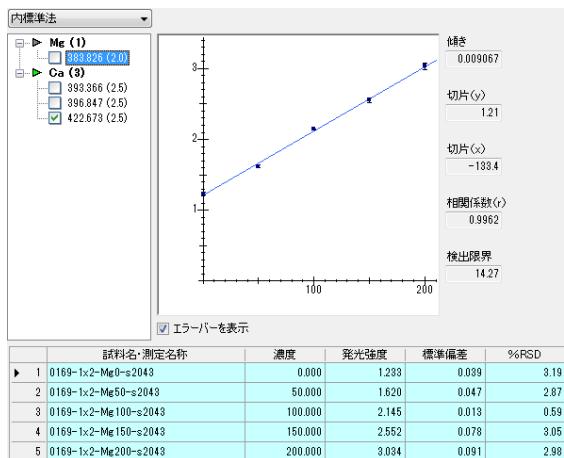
内標準法

Mg (1)
383.826 (2.0)
Ca (3)
393.366 (2.5)
396.847 (2.5)
422.673 (2.5)

3
2
1
100
200

傾き
0.009067
切片(y)
1.21
切片(x)
-133.4
相関係数(r)
0.9962
検出限界
14.27

エラーバーを表示

| | 試料名・測定名称 | 濃度 | 発光強度 | 標準偏差 | %RSD |
|---|---|---|---|---|---|
| 1 | 0169-1x2-Mg0-s2043 | 0.000 | 1.233 | 0.039 | 3.19 |
| 2 | 0169-1x2-Mg50-s2043 | 50.000 | 1.620 | 0.047 | 2.87 |
| 3 | 0169-1x2-Mg100-s2043 | 100.000 | 2.145 | 0.013 | 0.59 |
| 4 | 0169-1x2-Mg150-s2043 | 150.000 | 2.552 | 0.078 | 3.05 |
| 5 | 0169-1x2-Mg200-s2043 | 200.000 | 3.034 | 0.091 | 2.98 |